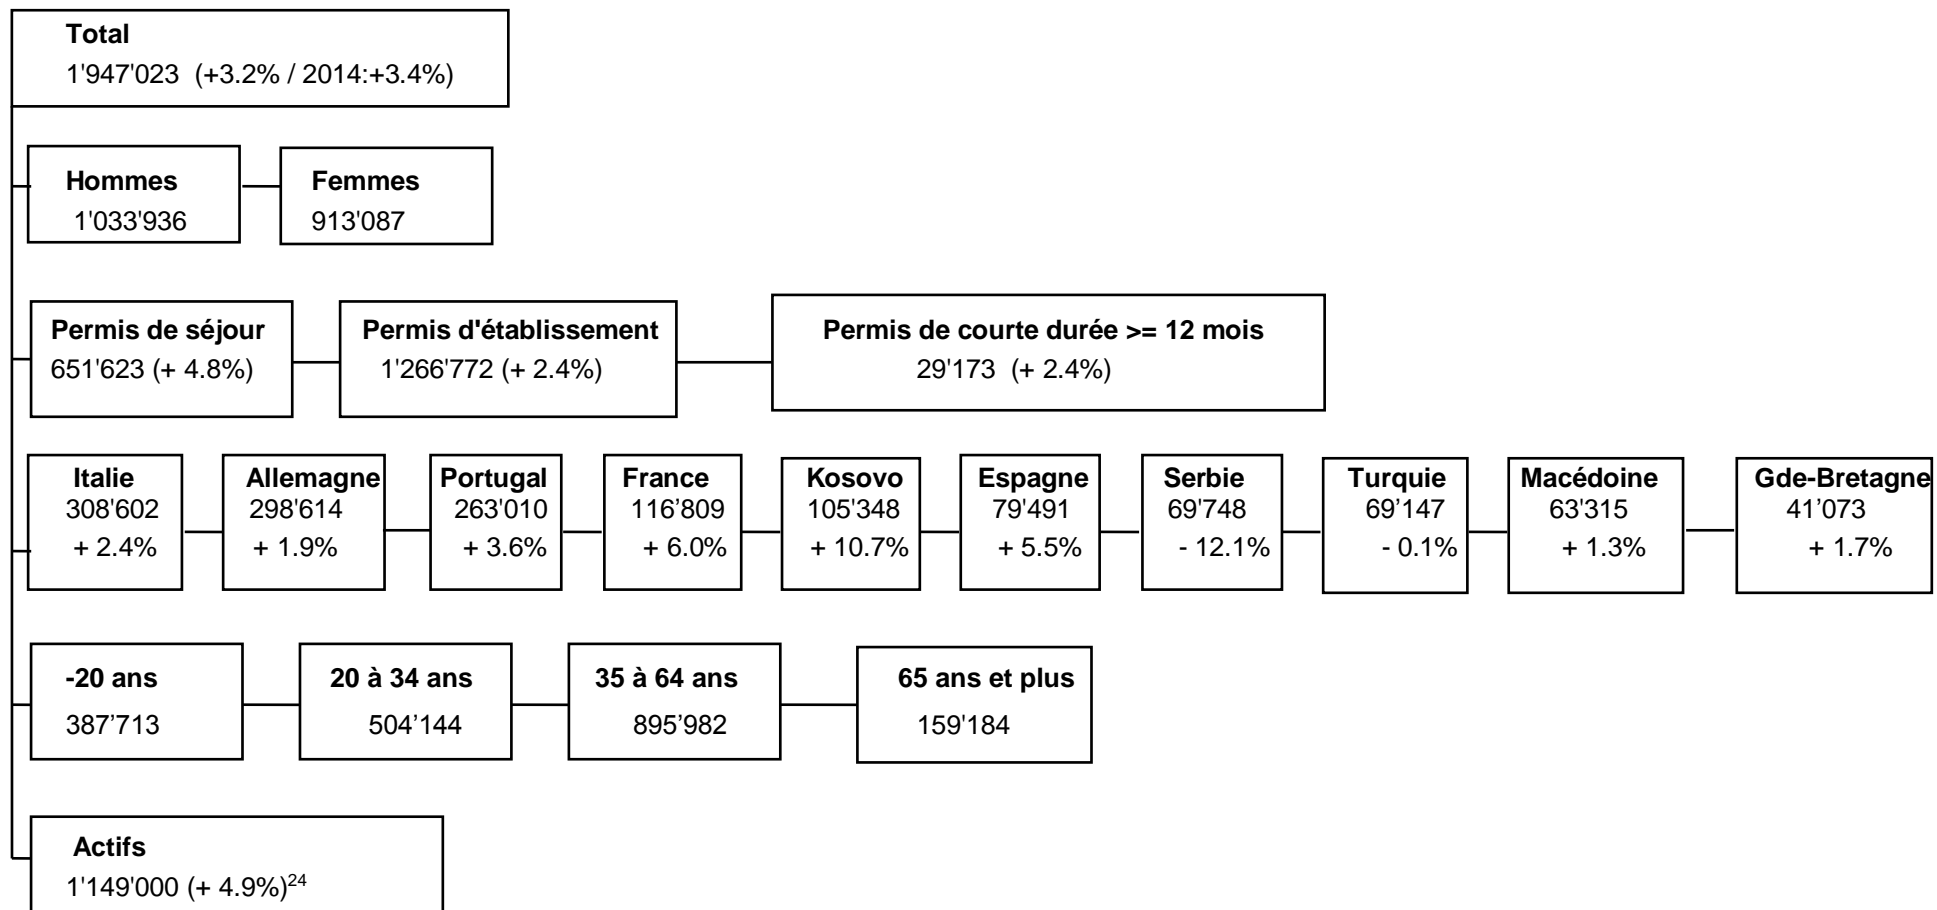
**Total**
1'947'023 (+3.2% / 2014:+3.4%)

**Hommes**
1'033'936

**Femmes**
913'087

**Permis de séjour**
651'623 (+ 4.8%)

**Permis d'établissement**
1'266'772 (+ 2.4%)

**Permis de courte durée >= 12 mois**
29'173 (+ 2.4%)

**Italie**
308'602
+ 2.4%

**Allemagne**
298'614
+ 1.9%

**Portugal**
263'010
+ 3.6%

**France**
116'809
+ 6.0%

**Kosovo**
105'348
+ 10.7%

**Espagne**
79'491
+ 5.5%

**Serbie**
69'748
- 12.1%

**Turquie**
69'147
- 0.1%

**Macédoine**
63'315
+ 1.3%

**Gde-Bretagne**
41'073
+ 1.7%

**-20 ans**
387'713

**20 à 34 ans**
504'144

**35 à 64 ans**
895'982

**65 ans et plus**
159'184

**Actifs**
1'149'000 (+ 4.9%)$^{24}$